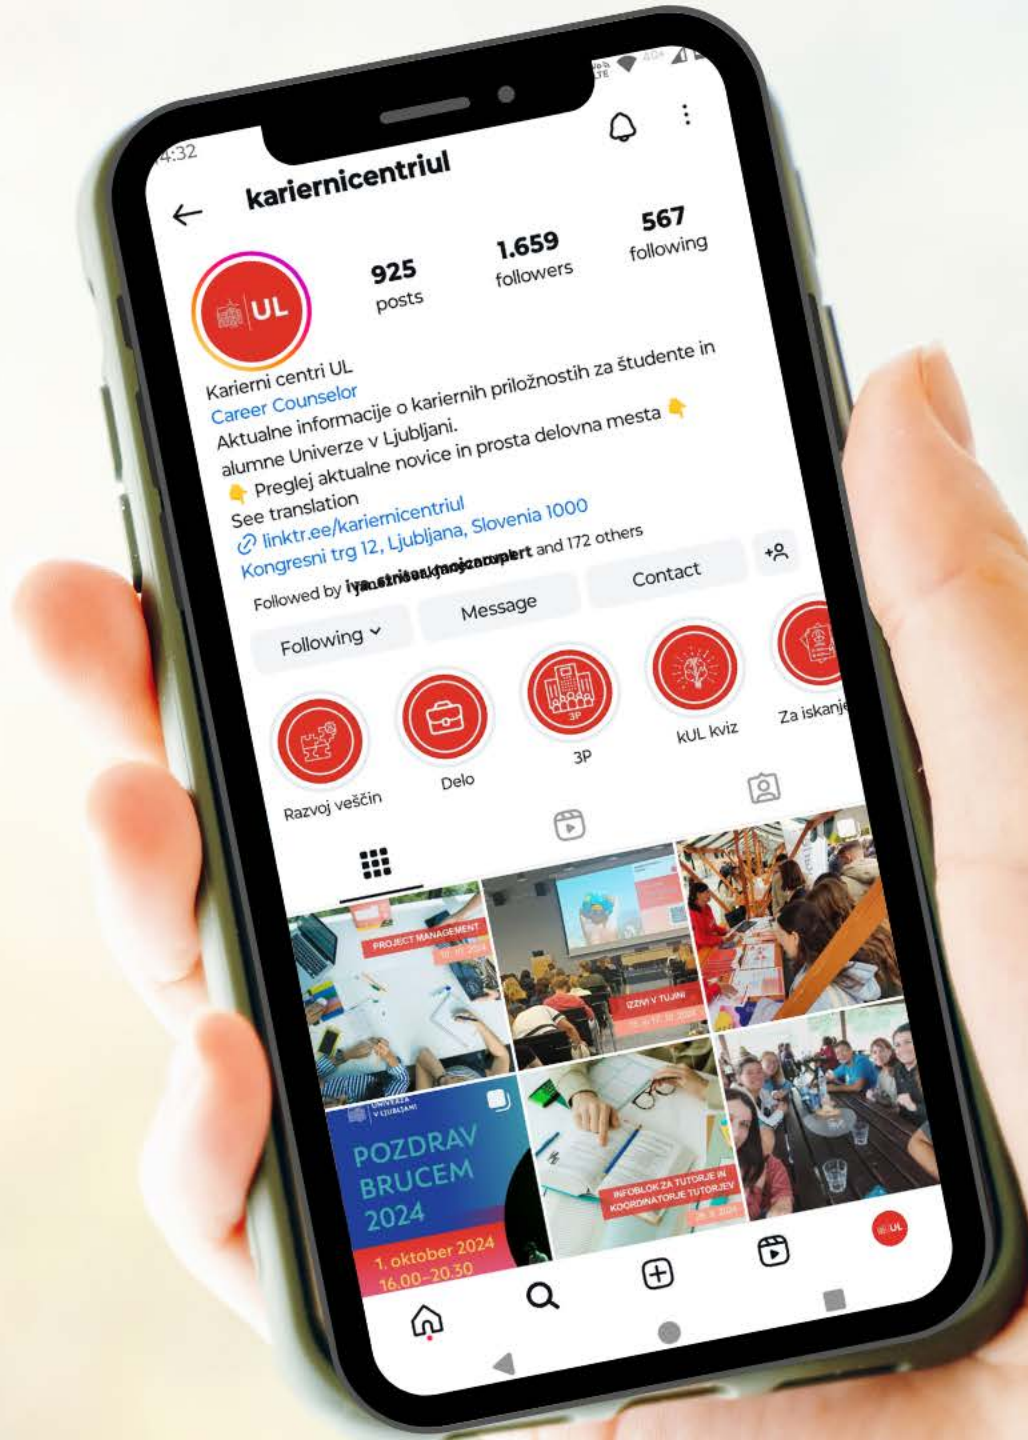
4:32

kariernicentriul

UL

925
posts

1.659
followers

567
following

Karierni centri UL
Career Counselor
Aktualne informacije o kariernih priložnostih za študente in alumne Univerze v Ljubljani.
👇 Preglej aktualne novice in prosta delovna mesta 👇
See translation
linktr.ee/kariernicentriul
Kongresni trg 12, Ljubljana, Slovenia 1000

Followed by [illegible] and 172 others

Following

Message

Contact

Razvoj veščin

Delo

3P

kUL kviz

Za iskanje

PROJECT MANAGEMENT

IZZIVI V TUJINI

UNIVERZA V LJUBLJANI

POZDRAV BRUCEM 2024

1. oktober 2024
16.00–20.30

INFOBLOK ZA TUTORJE IN KOORDINATORJE TUTORJEV

UL